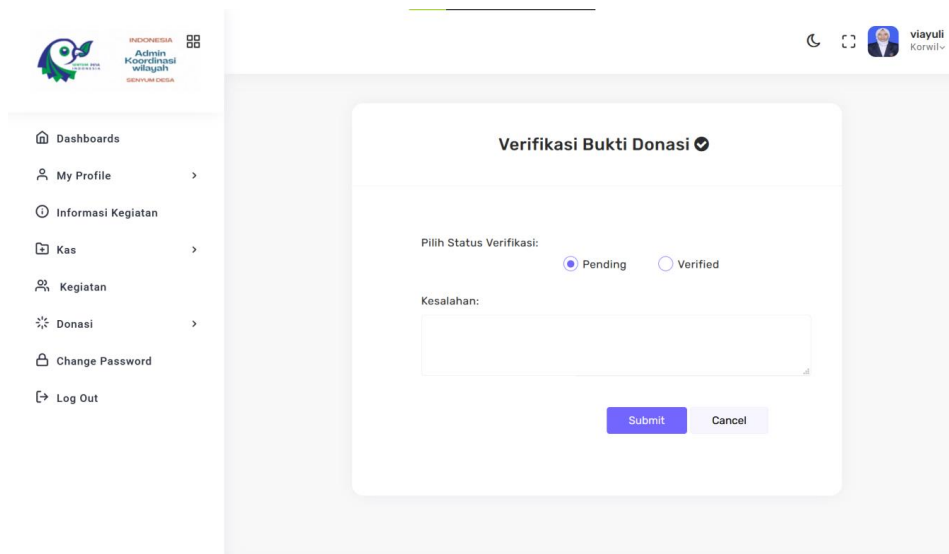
INDONESIA
Admin
Koordinasi
wilayah
SENYUM DESA

viayuli
Korwil

Dashboards
My Profile
Informasi Kegiatan
Kas
Kegiatan
Donasi
Change Password
Log Out

Verifikasi Bukti Donasi

Pilih Status Verifikasi:
Pending
Verified

Kesalahan:

Submit
Cancel